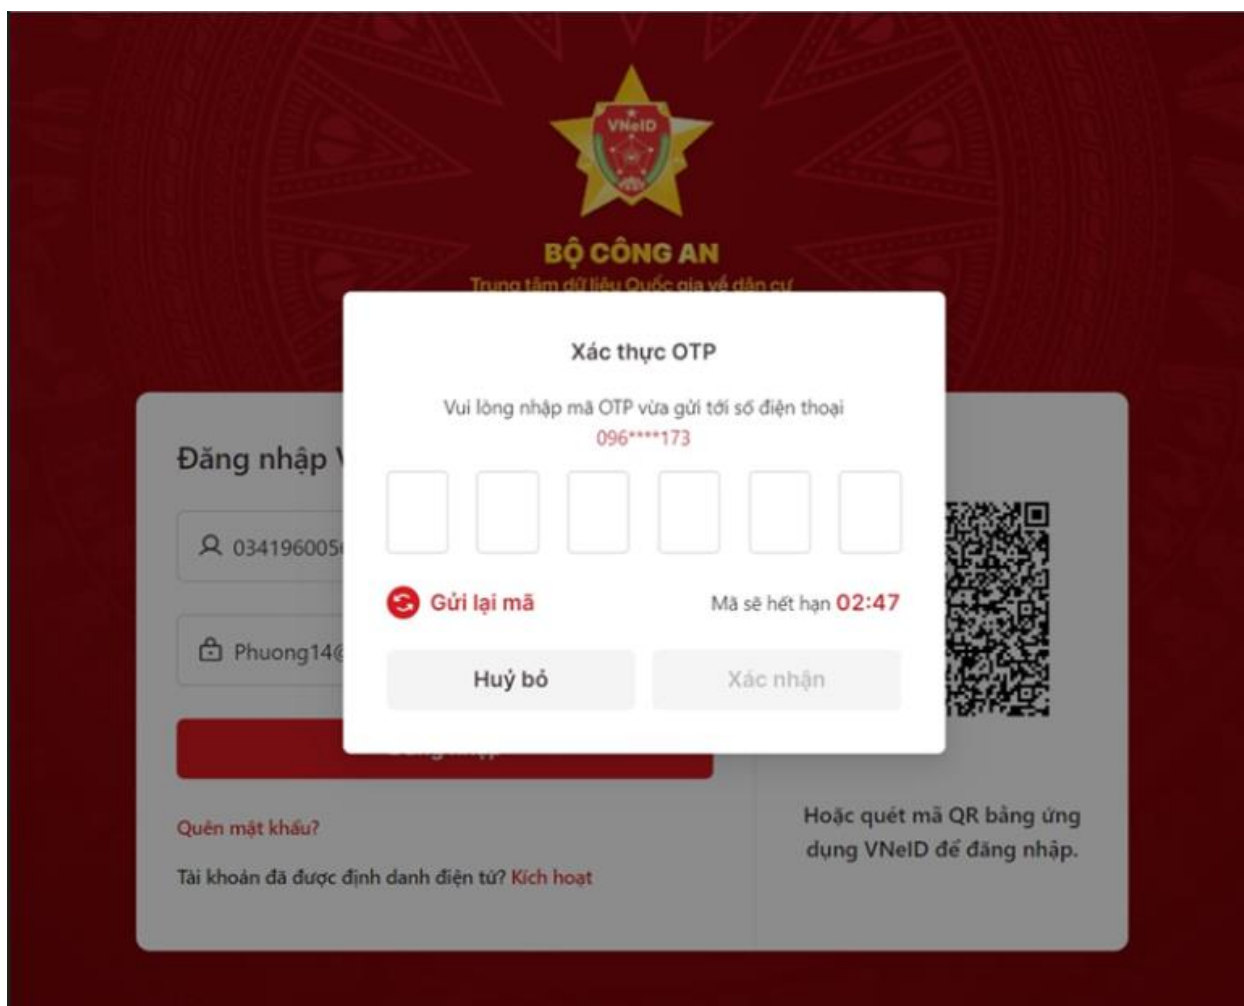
VNeID

BỘ CÔNG AN

Trung tâm dữ liệu Quốc gia về dân cư

Xác thực OTP

Vui lòng nhập mã OTP vừa gửi tới số điện thoại 096****173

Gửi lại mã

Mã sẽ hết hạn 02:47

Huỷ bỏ

Xác nhận

Đăng nhập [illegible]

034196005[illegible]

Phuong14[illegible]

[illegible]

Quên mật khẩu?

Tài khoản đã được định danh điện tử? Kích hoạt

Hoặc quét mã QR bằng ứng dụng VNeID để đăng nhập.